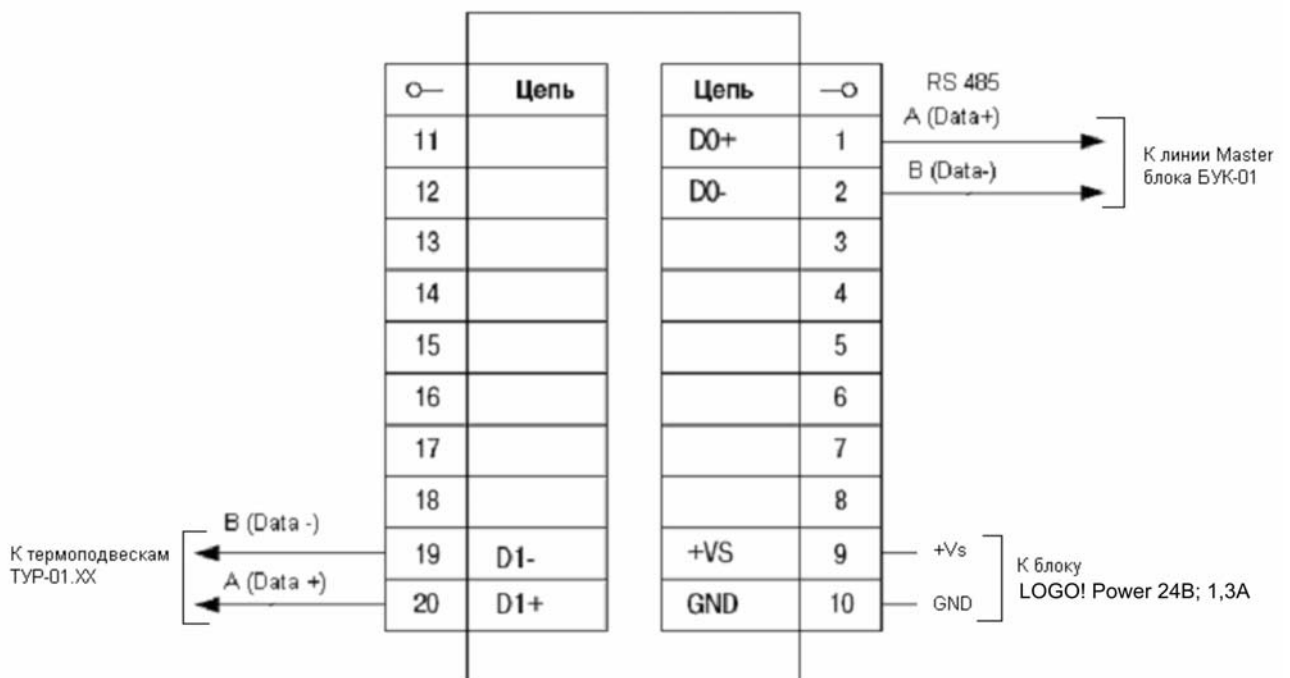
| o— | Цепь |
|---|---|
| 11 | |
| 12 | |
| 13 | |
| 14 | |
| 15 | |
| 16 | |
| 17 | |
| 18 | |
| 19 | D1- |
| 20 | D1+ |

| Цепь | —o |
|---|---|
| D0+ | 1 |
| D0- | 2 |
| | 3 |
| | 4 |
| | 5 |
| | 6 |
| | 7 |
| | 8 |
| +VS | 9 |
| GND | 10 |

RS 485
A (Data+)
B (Data-)
К линии Master блока БУК-01

+Vs
GND
К блоку
LOGO! Power 24В; 1,3А

B (Data -)
A (Data +)
К термоподвескам ТУР-01.XX